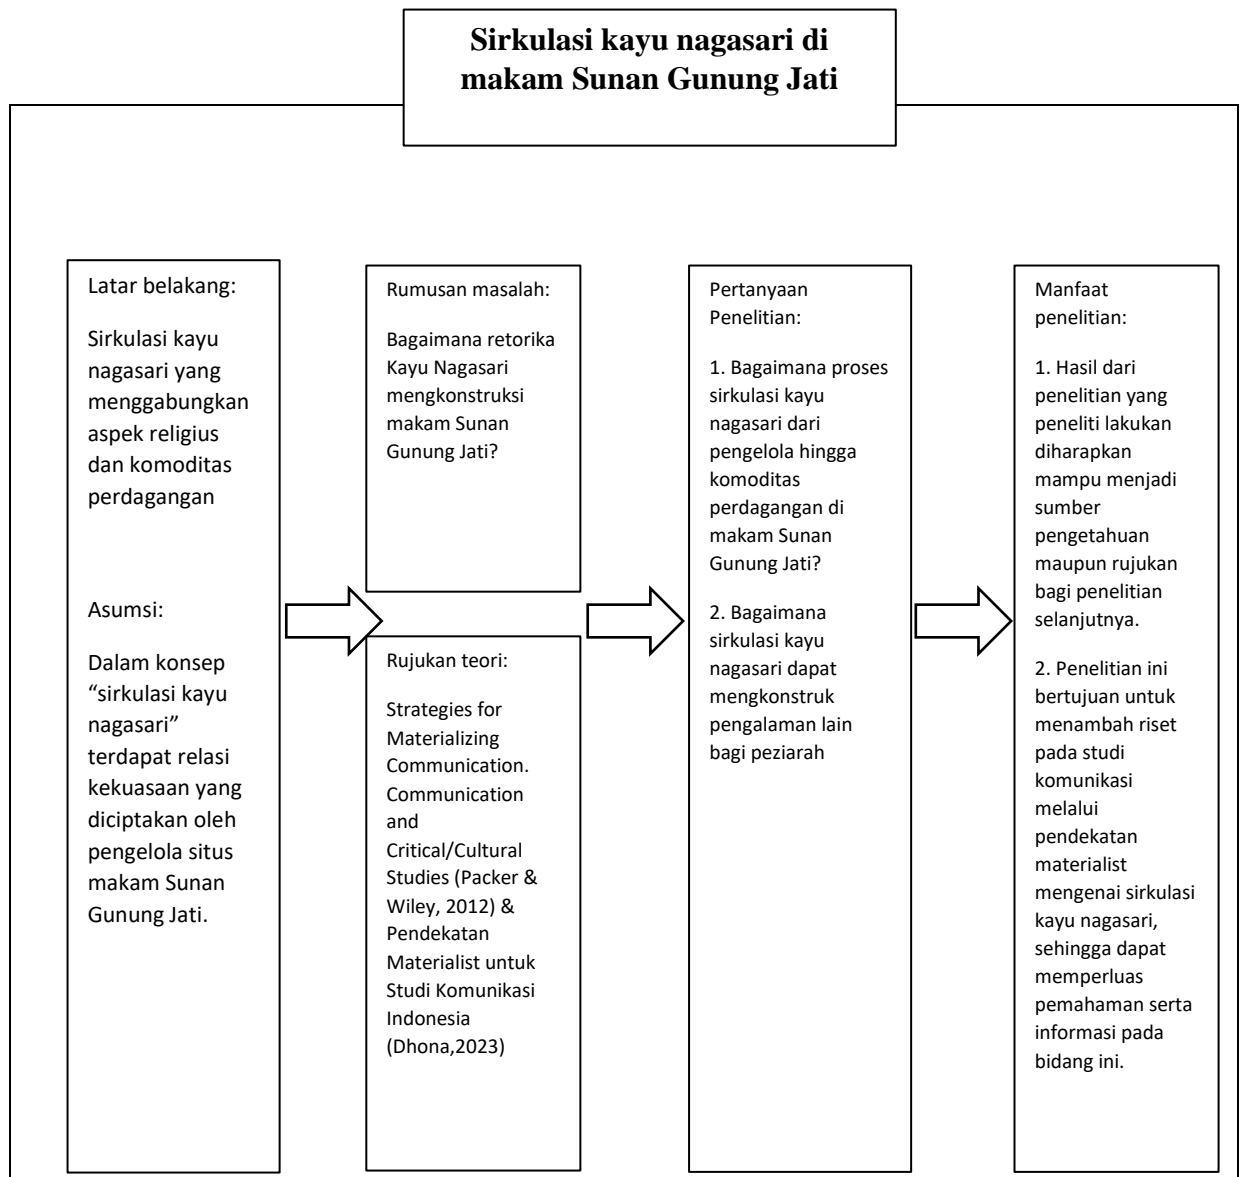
Sirkulasi kayu nagasari di makam Sunan Gunung Jati

Latar belakang:

Sirkulasi kayu nagasari yang menggabungkan aspek religius dan komoditas perdagangan

Asumsi:

Dalam konsep “sirkulasi kayu nagasari” terdapat relasi kekuasaan yang diciptakan oleh pengelola situs makam Sunan Gunung Jati.

Rumusan masalah:

Bagaimana retorika Kayu Nagasari mengkonstruksi makam Sunan Gunung Jati?

Rujukan teori:

Strategies for Materializing Communication. Communication and Critical/Cultural Studies (Packer & Wiley, 2012) & Pendekatan Materialist untuk Studi Komunikasi Indonesia (Dhona,2023)

Pertanyaan Penelitian:

1. Bagaimana proses sirkulasi kayu nagasari dari pengelola hingga komoditas perdagangan di makam Sunan Gunung Jati?

2. Bagaimana sirkulasi kayu nagasari dapat mengkonstruk pengalaman lain bagi peziarah

Manfaat penelitian:

1. Hasil dari penelitian yang peneliti lakukan diharapkan mampu menjadi sumber pengetahuan maupun rujukan bagi penelitian selanjutnya.

2. Penelitian ini bertujuan untuk menambah riset pada studi komunikasi melalui pendekatan materialist mengenai sirkulasi kayu nagasari, sehingga dapat memperluas pemahaman serta informasi pada bidang ini.